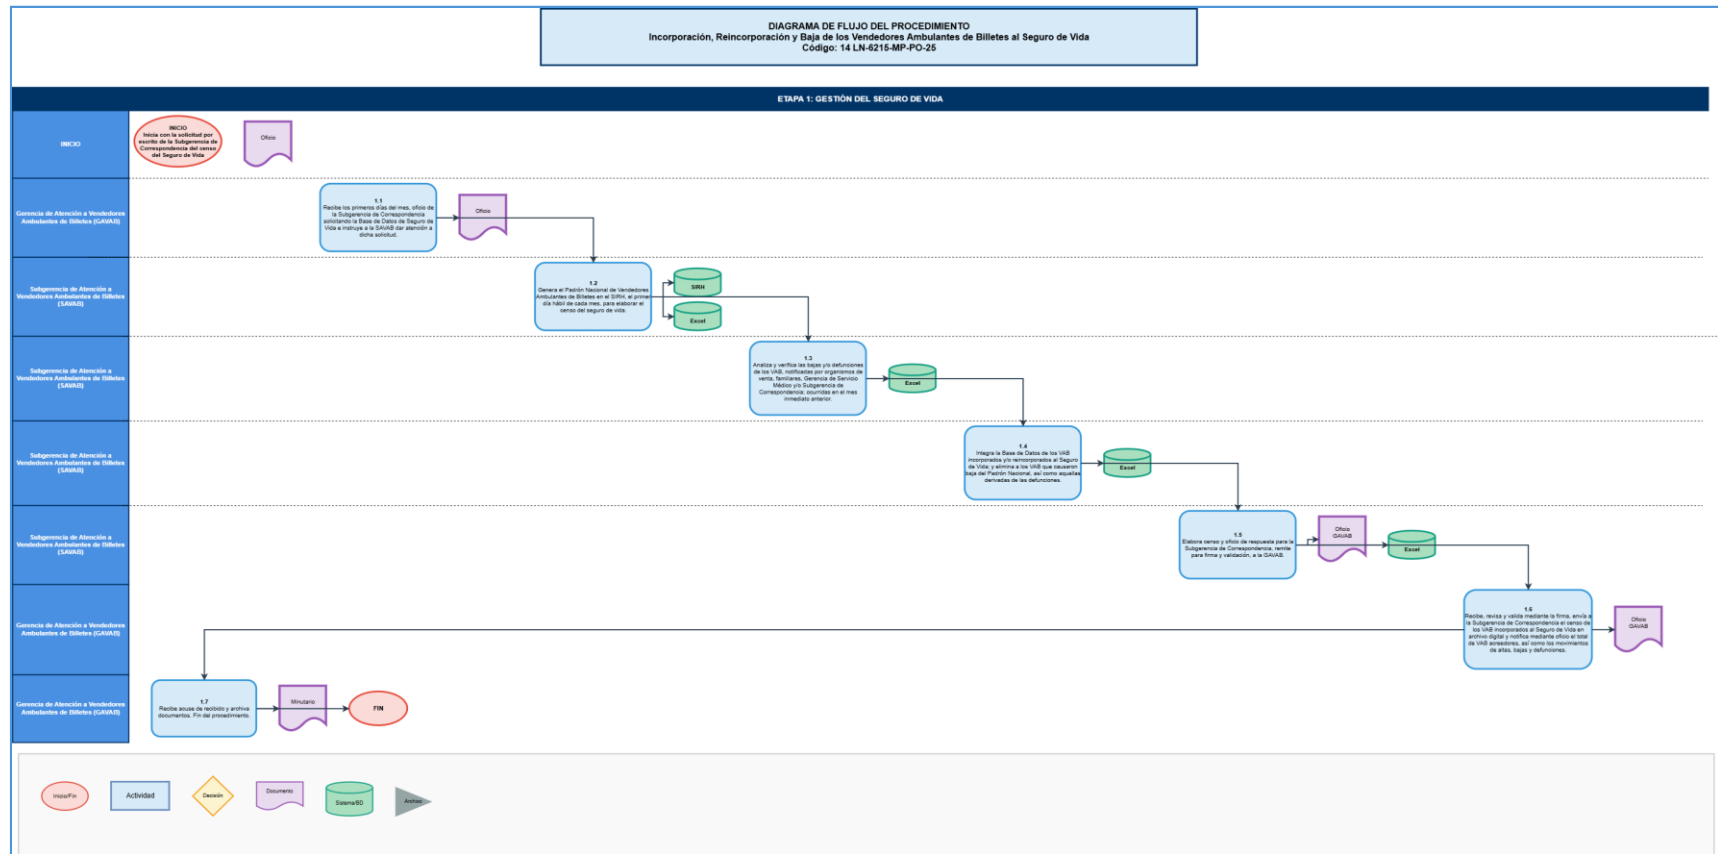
DIAGRAMA DE FLUJO DEL PROCEDIMIENTO
Incorporación, Reincorporación y Baja de los Vendedores Ambulantes de Billetes al Seguro de Vida
Código: 14 LN-6215-MP-PO-25

ETAPA 1: GESTIÓN DEL SEGURO DE VIDA

INICIO

INICIO
Inicia con la solicitud por escrito de la Subgerencia de Correspondencia del censo del Seguro de Vida

Oficio

Gerencia de Atención a Vendedores Ambulantes de Billetes (GAVAB)

1.1
Recibe los primeros días del mes, oficio de la Subgerencia de Correspondencia solicitando la Base de Datos de Seguro de Vida e instruye a la SAVAB dar atención a dicha solicitud.

Oficio

Subgerencia de Atención a Vendedores Ambulantes de Billetes (SAVAB)

1.2
Genera el Padrón Nacional de Vendedores Ambulantes de Billetes en el SIRH, el primer día hábil de cada mes, para elaborar el censo del seguro de vida.

SIRH

Excel

Subgerencia de Atención a Vendedores Ambulantes de Billetes (SAVAB)

1.3
Analiza y verifica las bajas y/o defunciones de los VAB, notificadas por organismos de venta, familiares, Gerencia de Servicio Médico y/o Subgerencia de Correspondencia; ocurridas en el mes inmediato anterior.

Excel

Subgerencia de Atención a Vendedores Ambulantes de Billetes (SAVAB)

1.4
Integra la Base de Datos de los VAB incorporados y/o reincorporados al Seguro de Vida; y elimina a los VAB que causaron baja del Padrón Nacional, así como aquellas derivadas de las defunciones.

Excel

Subgerencia de Atención a Vendedores Ambulantes de Billetes (SAVAB)

1.5
Elabora censo y oficio de respuesta para la Subgerencia de Correspondencia, remite para firma y validación, a la GAVAB.

Oficio GAVAB

Excel

Gerencia de Atención a Vendedores Ambulantes de Billetes (GAVAB)

1.6
Recibe, revisa y valida mediante la firma, envía a la Subgerencia de Correspondencia el censo de los VAB incorporados al Seguro de Vida en archivo digital y notifica mediante oficio el total de VAB acreedores, así como los movimientos de altas, bajas y defunciones.

Oficio GAVAB

Gerencia de Atención a Vendedores Ambulantes de Billetes (GAVAB)

1.7
Recibe acuse de recibido y archiva documentos. Fin del procedimiento.

Minutario

FIN

Inicio/Fin
Actividad
Decisión
Documento
Sistema/BD
Archivo